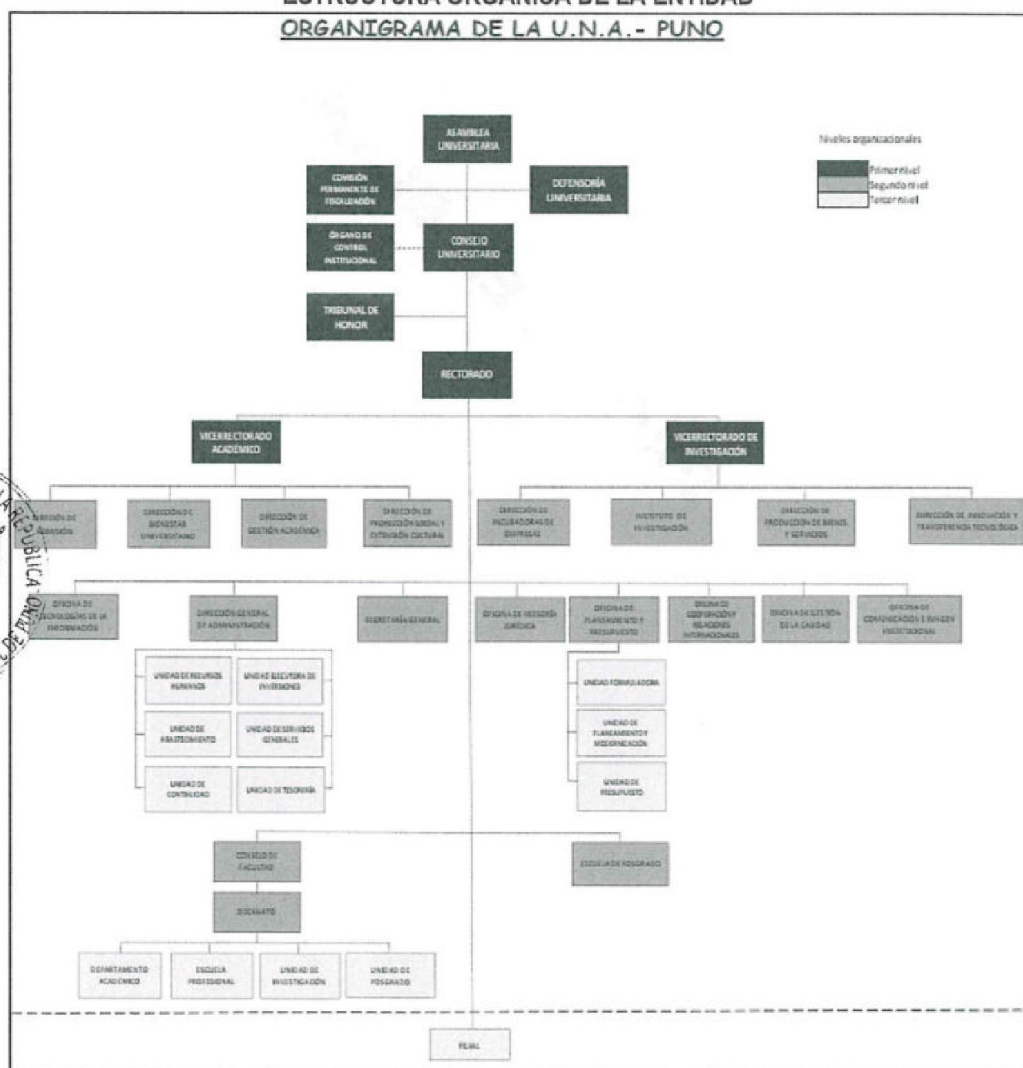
ESTRUCTURA ORGÁNICA DE LA ENTIDAD
ORGANIGRAMA DE LA U.N.A.- PUNO

Niveles organizacionales
Primer nivel
Segundo nivel
Tercer nivel

ASAMBLEA UNIVERSITARIA
COMISIÓN PERMANENTE DE FISCALIZACIÓN
DEFENSORÍA UNIVERSITARIA
ÓRGANO DE CONTROL INSTITUCIONAL
CONSEJO UNIVERSITARIO
TRIBUNAL DE HONOR
RECTORADO
VICERRECTORADO ACADÉMICO
VICERRECTORADO DE INVESTIGACIÓN
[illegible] DE ADMISIÓN
DIRECCIÓN DE BIENESTAR UNIVERSITARIO
DIRECCIÓN DE GESTIÓN ACADÉMICA
DIRECCIÓN DE PROYECCIÓN SOCIAL Y EXTENSIÓN CULTURAL
DIRECCIÓN DE INCUBADORAS DE EMPRESAS
INSTITUTO DE INVESTIGACIÓN
DIRECCIÓN DE PRODUCCIÓN DE BIENES Y SERVICIOS
DIRECCIÓN DE INNOVACIÓN Y TRANSFERENCIA TECNOLÓGICA
OFICINA DE TECNOLOGÍAS DE LA INFORMACIÓN
DIRECCIÓN GENERAL DE ADMINISTRACIÓN
SECRETARÍA GENERAL
OFICINA DE ASESORÍA JURÍDICA
OFICINA DE PLANEAMIENTO Y PRESUPUESTO
OFICINA DE COOPERACIÓN Y RELACIONES INTERNACIONALES
OFICINA DE GESTIÓN DE LA CALIDAD
OFICINA DE COMUNICACIÓN E IMAGEN INSTITUCIONAL
UNIDAD DE RECURSOS HUMANOS
UNIDAD EJECUTORA DE INVERSIONES
UNIDAD DE ABASTECIMIENTO
UNIDAD DE SERVICIOS GENERALES
UNIDAD DE CONTABILIDAD
UNIDAD DE TESORERÍA
UNIDAD FORMULADORA
UNIDAD DE PLANEAMIENTO Y MODERNIZACIÓN
UNIDAD DE PRESUPUESTO
CONSEJO DE FACULTAD
ESCUELA DE POSGRADO
DECANATO
DEPARTAMENTO ACADÉMICO
ESCUELA PROFESIONAL
UNIDAD DE INVESTIGACIÓN
UNIDAD DE POSGRADO
FILIAL